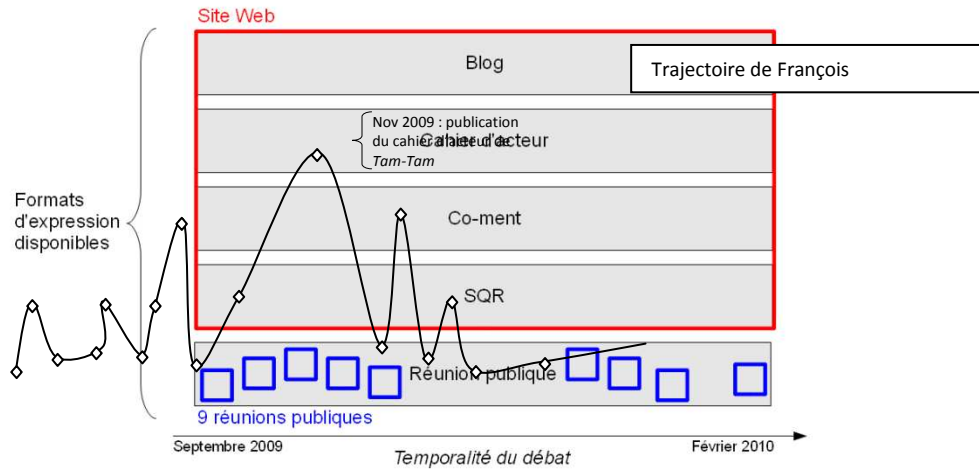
Site Web

Blog

Trajectoire de François

Nov 2009 : publication du cahier d'acteur de *Tam-Tam*

Cahier d'acteur

Formats d'expression disponibles

Co-ment

SQR

Réunion publique

9 réunions publiques

Septembre 2009

Février 2010

Temporalité du débat